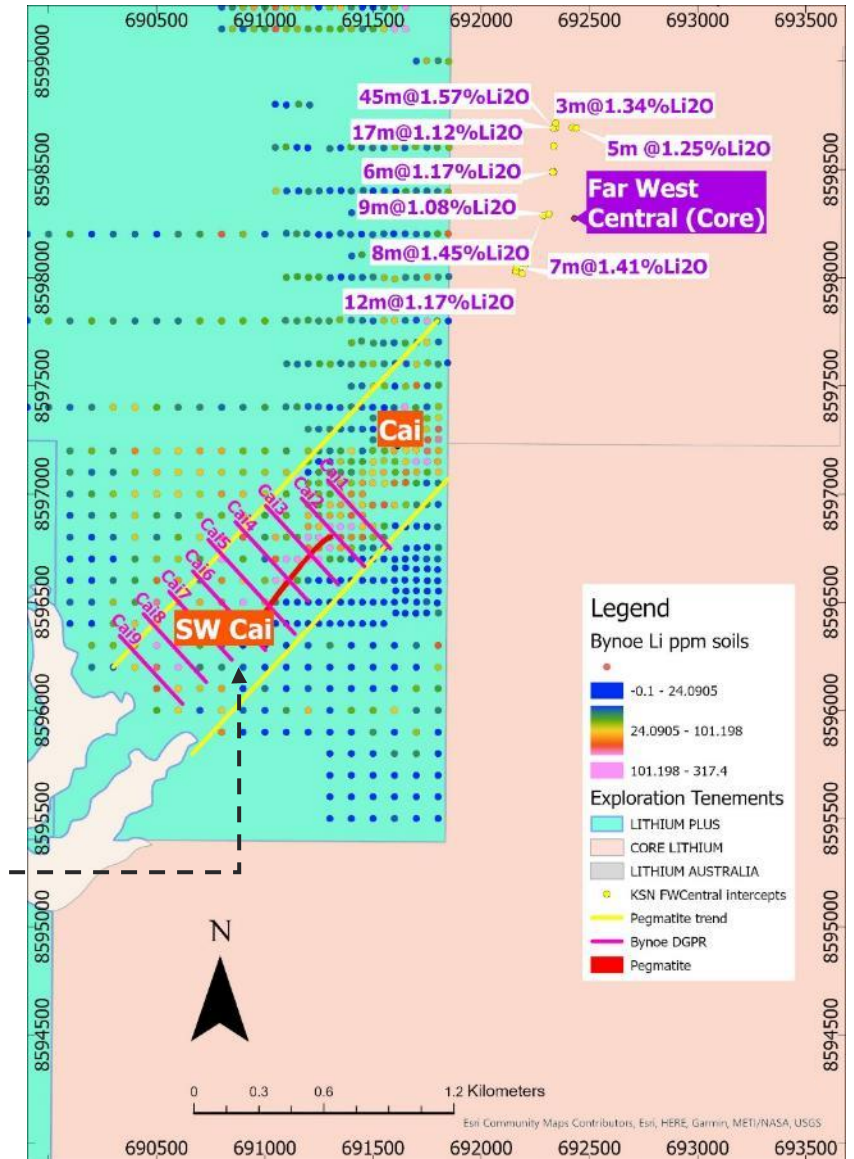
690500 691000 691500 692000 692500 693000 693500

8599000 8598500 8598000 8597500 8597000 8596500 8596000 8595500 8595000 8594500

8598500 8598000 8597500 8597000 8596500 8596000 8595500 8595000 8594500

45m@1.57%Li2O
3m@1.34%Li2O
17m@1.12%Li2O
5m @1.25%Li2O
6m@1.17%Li2O
Far West Central (Core)
9m@1.08%Li2O
8m@1.45%Li2O
7m@1.41%Li2O
12m@1.17%Li2O

Cai
Cai1
Cai2
Cai3
Cai4
Cai5
Cai6
Cai7
Cai8
Cai9
SW Cai

Legend
Bynoe Li ppm soils
-0.1 - 24.0905
24.0905 - 101.198
101.198 - 317.4
Exploration Tenements
LITHIUM PLUS
CORE LITHIUM
LITHIUM AUSTRALIA
KSN FWCentral Intercepts
Pegmatite trend
Bynoe DGPR
Pegmatite

N

0 0.3 0.6 1.2 Kilometers
Esri Community Maps Contributors, Esri, HERE, Garmin, METI/NASA, USGS

690500 691000 691500 692000 692500 693000 693500